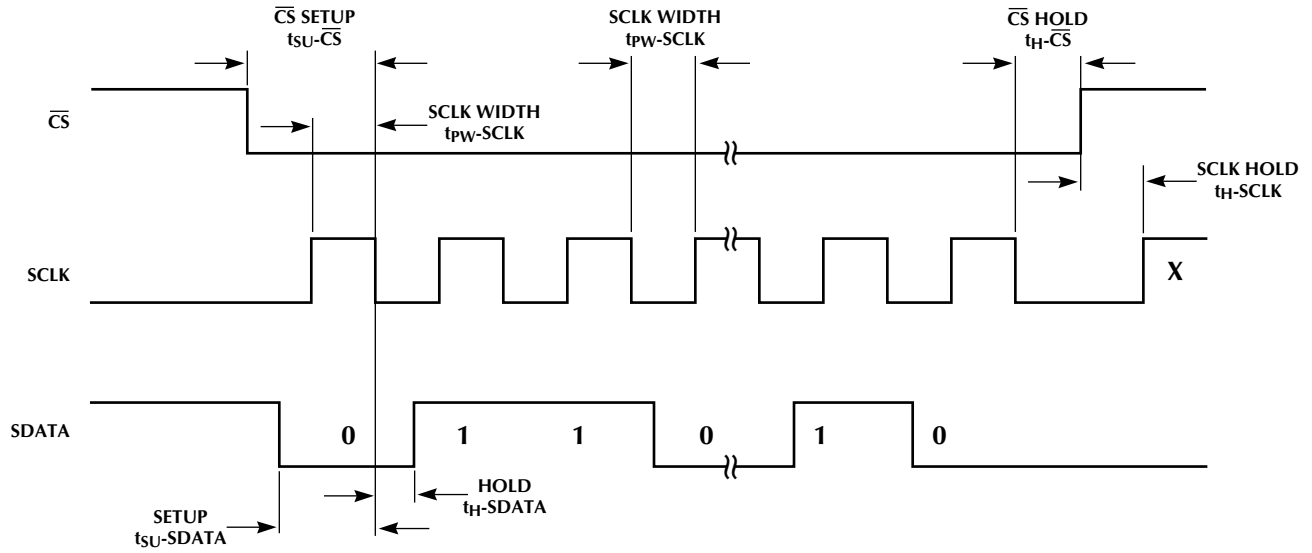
$\overline{CS}$ SETUP
$t_{SU}$-$\overline{CS}$

SCLK WIDTH
$t_{PW}$-SCLK

$\overline{CS}$ HOLD
$t_{H}$-$\overline{CS}$

$\overline{CS}$

SCLK WIDTH
$t_{PW}$-SCLK

SCLK HOLD
$t_{H}$-SCLK

SCLK

X

SDATA

0

1

1

0

1

0

HOLD
$t_{H}$-SDATA

SETUP
$t_{SU}$-SDATA